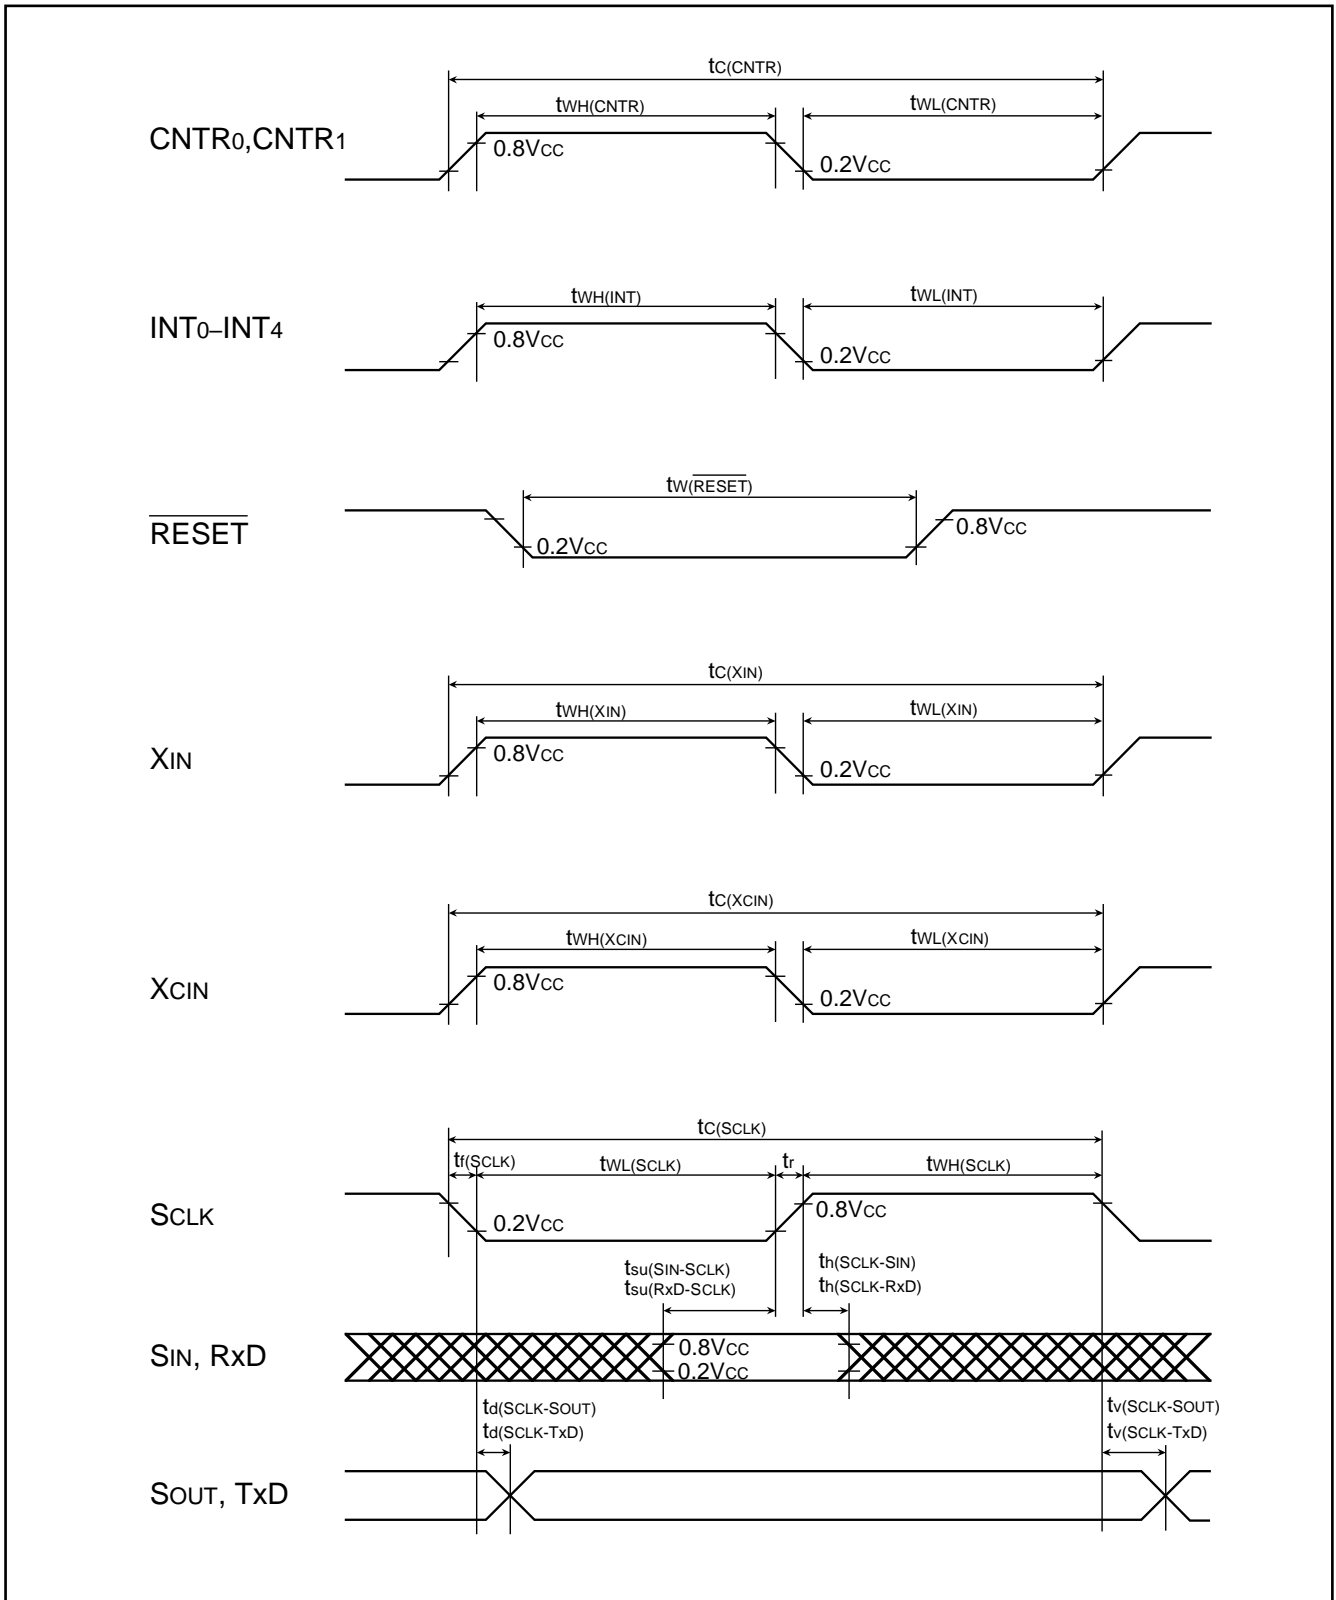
$t_{C(CNTR)}$
$t_{WH(CNTR)}$
$t_{WL(CNTR)}$
$CNTR_0, CNTR_1$
$0.8V_{CC}$
$0.2V_{CC}$

$t_{WH(INT)}$
$t_{WL(INT)}$
$INT_0–INT_4$
$0.8V_{CC}$
$0.2V_{CC}$

$t_{W(\overline{RESET})}$
$\overline{RESET}$
$0.2V_{CC}$
$0.8V_{CC}$

$t_{C(XIN)}$
$t_{WH(XIN)}$
$t_{WL(XIN)}$
$X_{IN}$
$0.8V_{CC}$
$0.2V_{CC}$

$t_{C(XCIN)}$
$t_{WH(XCIN)}$
$t_{WL(XCIN)}$
$X_{CIN}$
$0.8V_{CC}$
$0.2V_{CC}$

$t_{C(SCLK)}$
$t_{f(SCLK)}$
$t_{WL(SCLK)}$
$t_r$
$t_{WH(SCLK)}$
$S_{CLK}$
$0.2V_{CC}$
$0.8V_{CC}$
$t_{su(SIN-SCLK)}$
$t_{su(RxD-SCLK)}$
$t_{h(SCLK-SIN)}$
$t_{h(SCLK-RxD)}$
$S_{IN}$, RxD
$0.8V_{CC}$
$0.2V_{CC}$
$t_{d(SCLK-SOUT)}$
$t_{d(SCLK-TxD)}$
$t_{v(SCLK-SOUT)}$
$t_{v(SCLK-TxD)}$
$S_{OUT}$, TxD